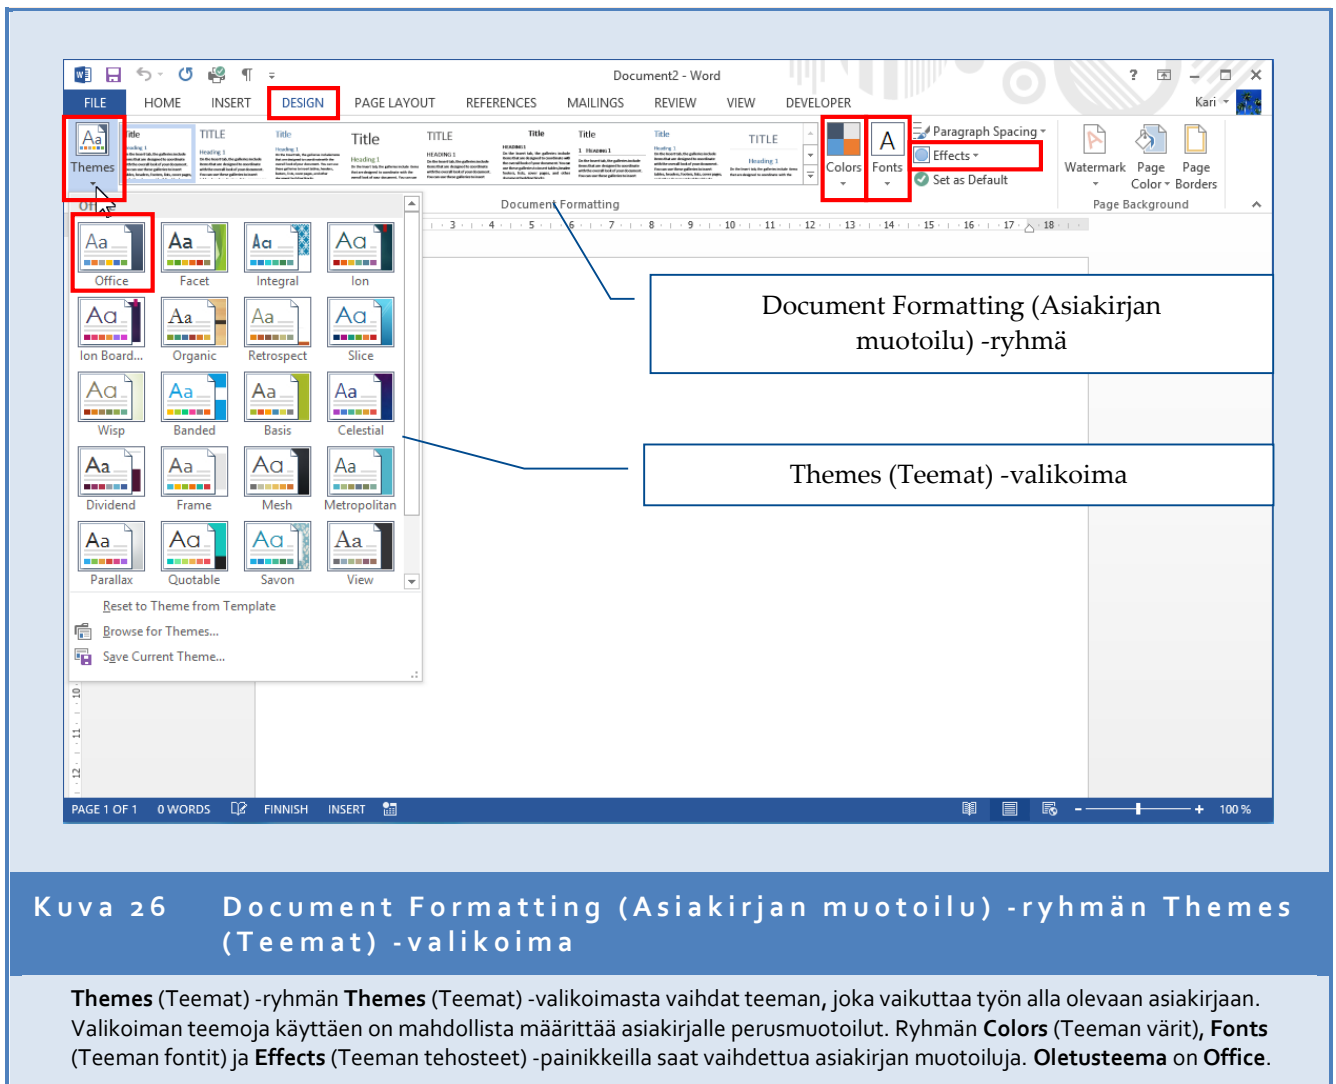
Document2 - Word

? Kari

FILE HOME INSERT DESIGN PAGE LAYOUT REFERENCES MAILINGS REVIEW VIEW DEVELOPER

Themes

Title TITLE Title Title TITLE Title Title Title TITLE

Colors Fonts

Paragraph Spacing
Effects
Set as Default

Watermark Page Color Page Borders

Document Formatting

Page Background

Office Facet Integral Ion
Ion Board... Organic Retrospect Slice
Wisp Banded Basis Celestial
Dividend Frame Mesh Metropolitan
Parallax Quotable Savon View

Reset to Theme from Template
Browse for Themes...
Save Current Theme...

Document Formatting (Asiakirjan muotoilu) -ryhmä

Themes (Teemat) -valikoima

PAGE 1 OF 1 0 WORDS FINNISH INSERT 100 %

Kuva 26 Document Formatting (Asiakirjan muotoilu) -ryhmän Themes (Teemat) -valikoima

**Themes** (Teemat) -ryhmän **Themes** (Teemat) -valikoimasta vaihdat teeman, joka vaikuttaa työn alla olevaan asiakirjaan. Valikoiman teemoja käyttäen on mahdollista määrittää asiakirjalle perusmuotoilut. Ryhmän **Colors** (Teeman värit), **Fonts** (Teeman fontit) ja **Effects** (Teeman tehosteet) -painikkeilla saat vaihdettua asiakirjan muotoiluja. **Oletusteema** on **Office**.